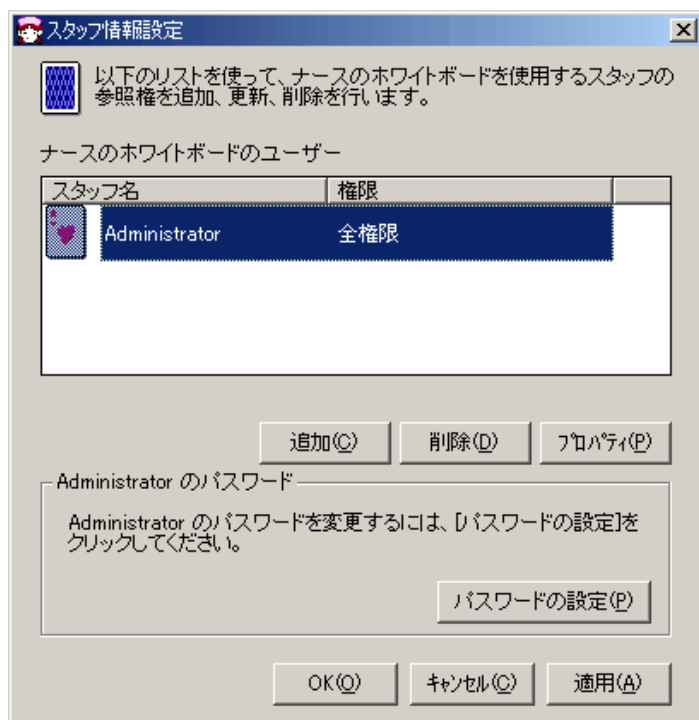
スタッフ情報設定

×

以下のリストを使って、ナースのホワイトボードを使用するスタッフの参照権を追加、更新、削除を行います。

ナースのホワイトボードのユーザー

| スタッフ名 | 権限 |
|---|---|
| Administrator | 全権限 |

追加(C)

削除(D)

ﾌﾟﾛﾊﾟﾃｨ(P)

Administrator のパスワード

Administrator のパスワードを変更するには、[パスワードの設定]をクリックしてください。

パスワードの設定(P)

OK(O)

ｷｬﾝｾﾙ(C)

適用(A)